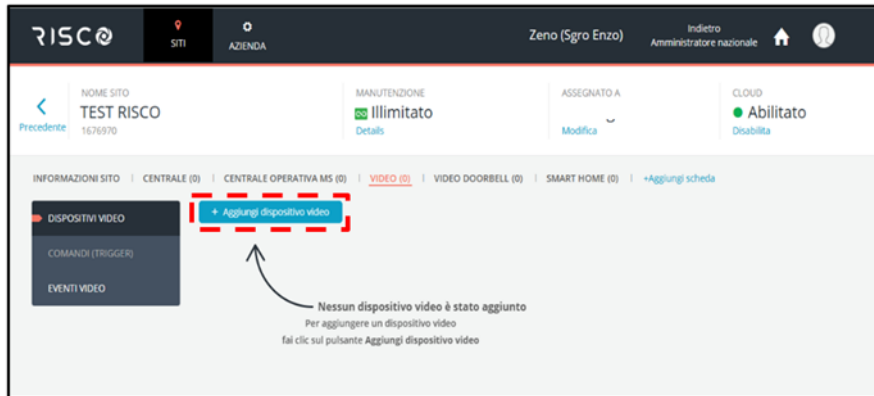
RISCO
SITI
AZIENDA
Zeno (Sgro Enzo)
Indietro
Amministratore nazionale

Precedente
NOME SITO
TEST RISCO
1676970
MANUTENZIONE
Illimitato
Details
ASSEGNATO A
Modifica
CLOUD
Abilitato
Disabilita

INFORMAZIONI SITO | CENTRALE (0) | CENTRALE OPERATIVA MS (0) | VIDEO (0) | VIDEO DOORBELL (0) | SMART HOME (0) | +Aggiungi scheda

DISPOSITIVI VIDEO
COMANDI (TRIGGER)
EVENTI VIDEO

+ Aggiungi dispositivo video

Nessun dispositivo video è stato aggiunto
Per aggiungere un dispositivo video
fai clic sul pulsante Aggiungi dispositivo video